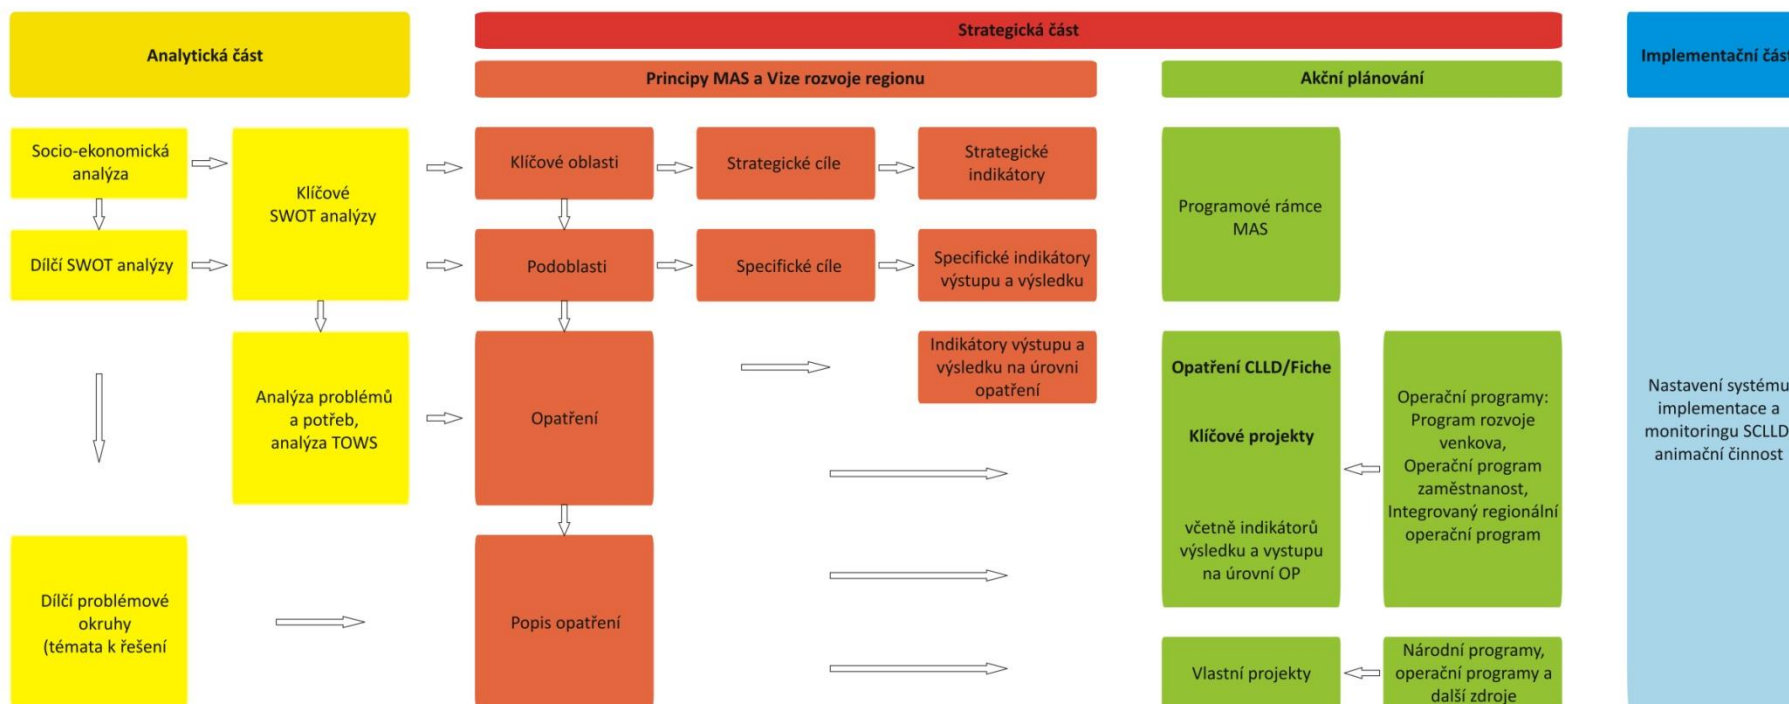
Analytická část

Strategická část

Principy MAS a Vize rozvoje regionu

Akční plánování

Implementační čás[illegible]

Socio-ekonomická analýza

Dílčí SWOT analýzy

Klíčové SWOT analýzy

Analýza problémů a potřeb, analýza TOWS

Dílčí problémové okruhy (témata k řešení

Klíčové oblasti

Strategické cíle

Strategické indikátory

Podoblasti

Specifické cíle

Specifické indikátory výstupu a výsledku

Opatření

Indikátory výstupu a výsledku na úrovni opatření

Popis opatření

Programové rámce MAS

Opatření CLLD/Fiche

Klíčové projekty

včetně indikátorů výsledku a vystupu na úrovní OP

Operační programy: Program rozvoje venkova, Operační program zaměstnanost, Integrovaný regionální operační program

Vlastní projekty

Národní programy, operační programy a další zdroje

Nastavení systému implementace a monitoringu SCLLD animační činnost